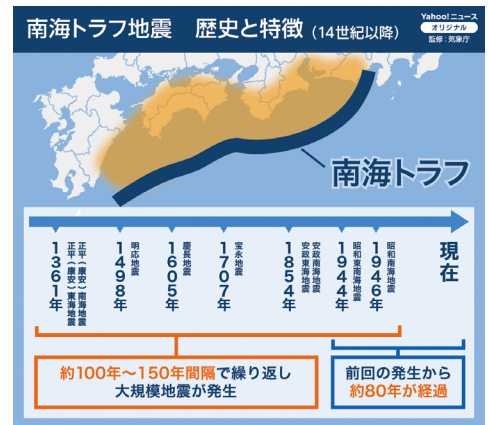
南海トラフ地震　歴史と特徴（14世紀以降）

Yahoo!ニュース
オリジナル
監修：気象庁

南海トラフ

1361年
正平（康安）南海地震
正平（康安）東海地震

1498年
明応地震

1605年
慶長地震

1707年
宝永地震

1854年
安政南海地震
安政東海地震

1944年
昭和東南海地震

1946年
昭和南海地震

現在

約100年〜150年間隔で繰り返し大規模地震が発生

前回の発生から約80年が経過